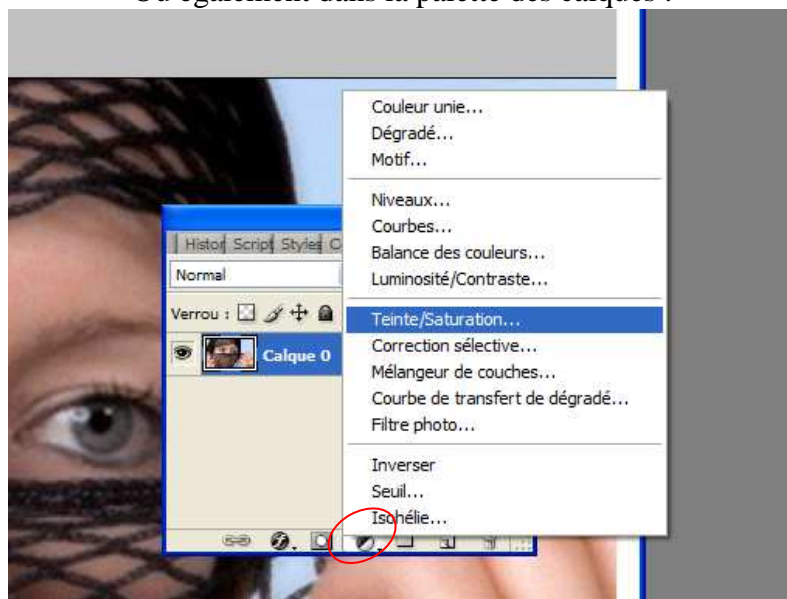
Ou également dans la palette des calques :

Histor Script Styles C
Normal
Verrou :
Calque 0

Couleur unie...
Dégradé...
Motif...
Niveaux...
Courbes...
Balance des couleurs...
Luminosité/Contraste...
Teinte/Saturation...
Correction sélective...
Mélangeur de couches...
Courbe de transfert de dégradé...
Filtre photo...
Inverser
Seuil...
Isohélie...